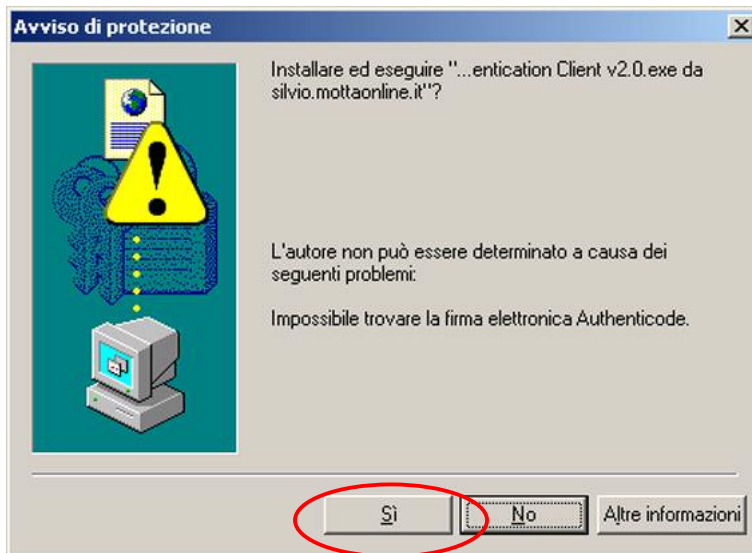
Avviso di protezione

Installare ed eseguire "...entication Client v2.0.exe da silvio.mottaonline.it"?

L'autore non può essere determinato a causa dei seguenti problemi:

Impossibile trovare la firma elettronica Authenticode.

Sì

No

Altre informazioni